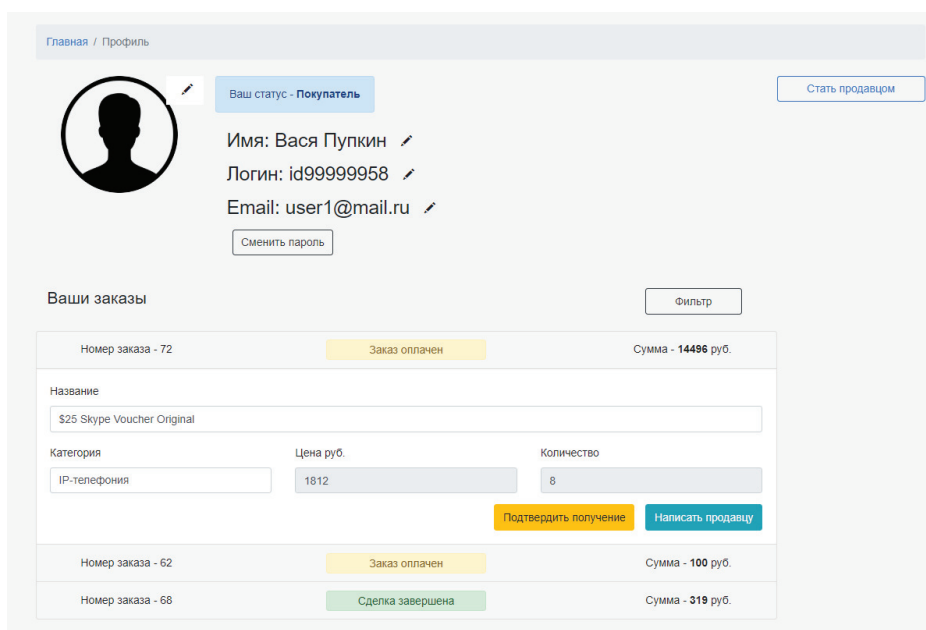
Главная / Профиль

Ваш статус - **Покупатель**

Стать продавцом

Имя: Вася Пупкин

Логин: id99999958

Email: user1@mail.ru

Сменить пароль

Ваши заказы

Фильтр

Номер заказа - 72 Заказ оплачен Сумма - **14496** руб.

Название

$25 Skype Voucher Original

Категория

IP-телефония

Цена руб.

1812

Количество

8

Подтвердить получение Написать продавцу

Номер заказа - 62 Заказ оплачен Сумма - **100** руб.

Номер заказа - 68 Сделка завершена Сумма - **319** руб.